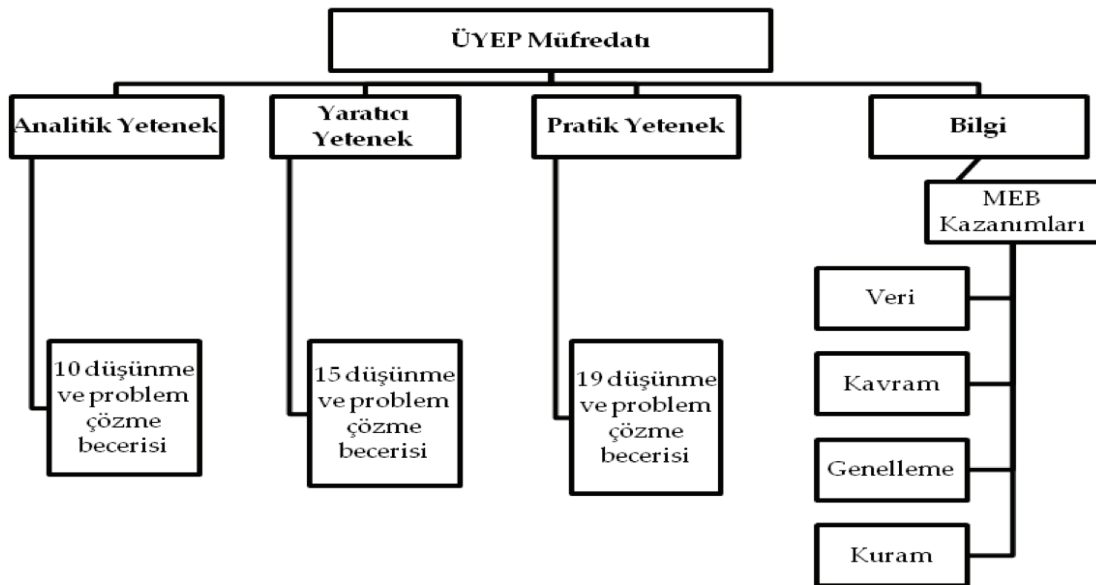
ÜYEP Müfredatı

Analitik Yetenek

10 düşünme ve problem çözme becerisi

Yaratıcı Yetenek

15 düşünme ve problem çözme becerisi

Pratik Yetenek

19 düşünme ve problem çözme becerisi

Bilgi

MEB Kazanımları

Veri

Kavram

Genelleme

Kuram